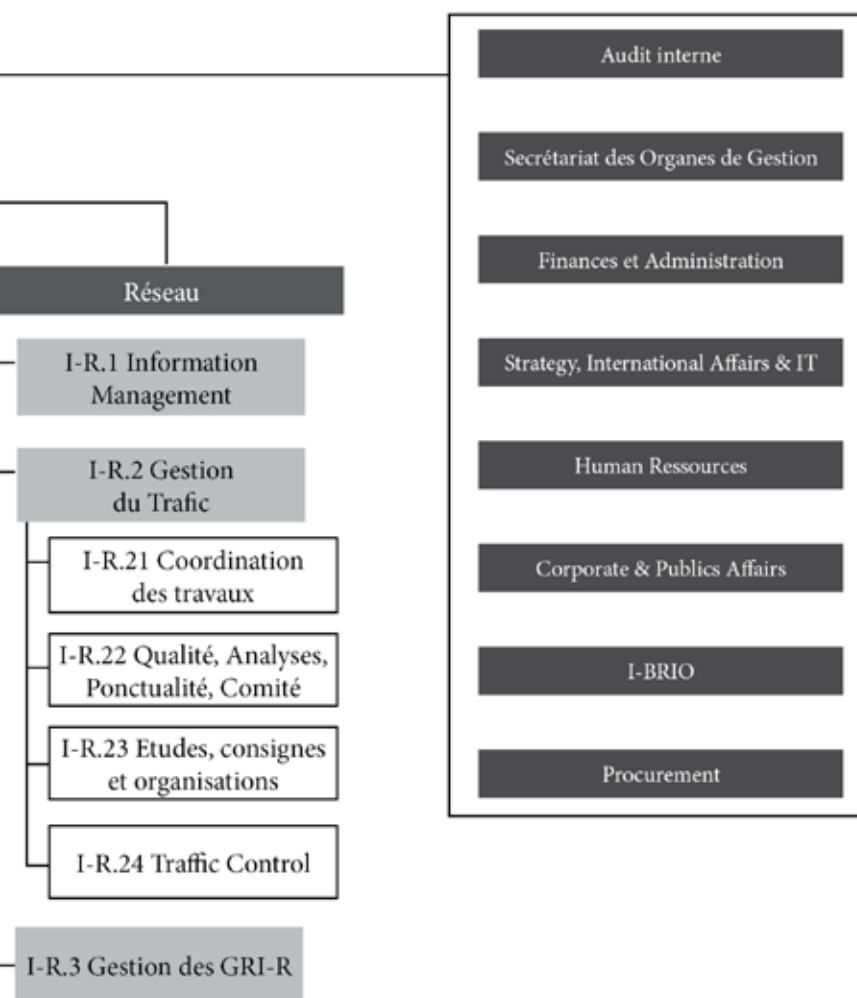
Réseau

I-R.1 Information Management

I-R.2 Gestion du Trafic

I-R.21 Coordination des travaux

I-R.22 Qualité, Analyses, Ponctualité, Comité

I-R.23 Etudes, consignes et organisations

I-R.24 Traffic Control

I-R.3 Gestion des GRI-R

Audit interne

Secrétariat des Organes de Gestion

Finances et Administration

Strategy, International Affairs & IT

Human Ressources

Corporate & Publics Affairs

I-BRIO

Procurement